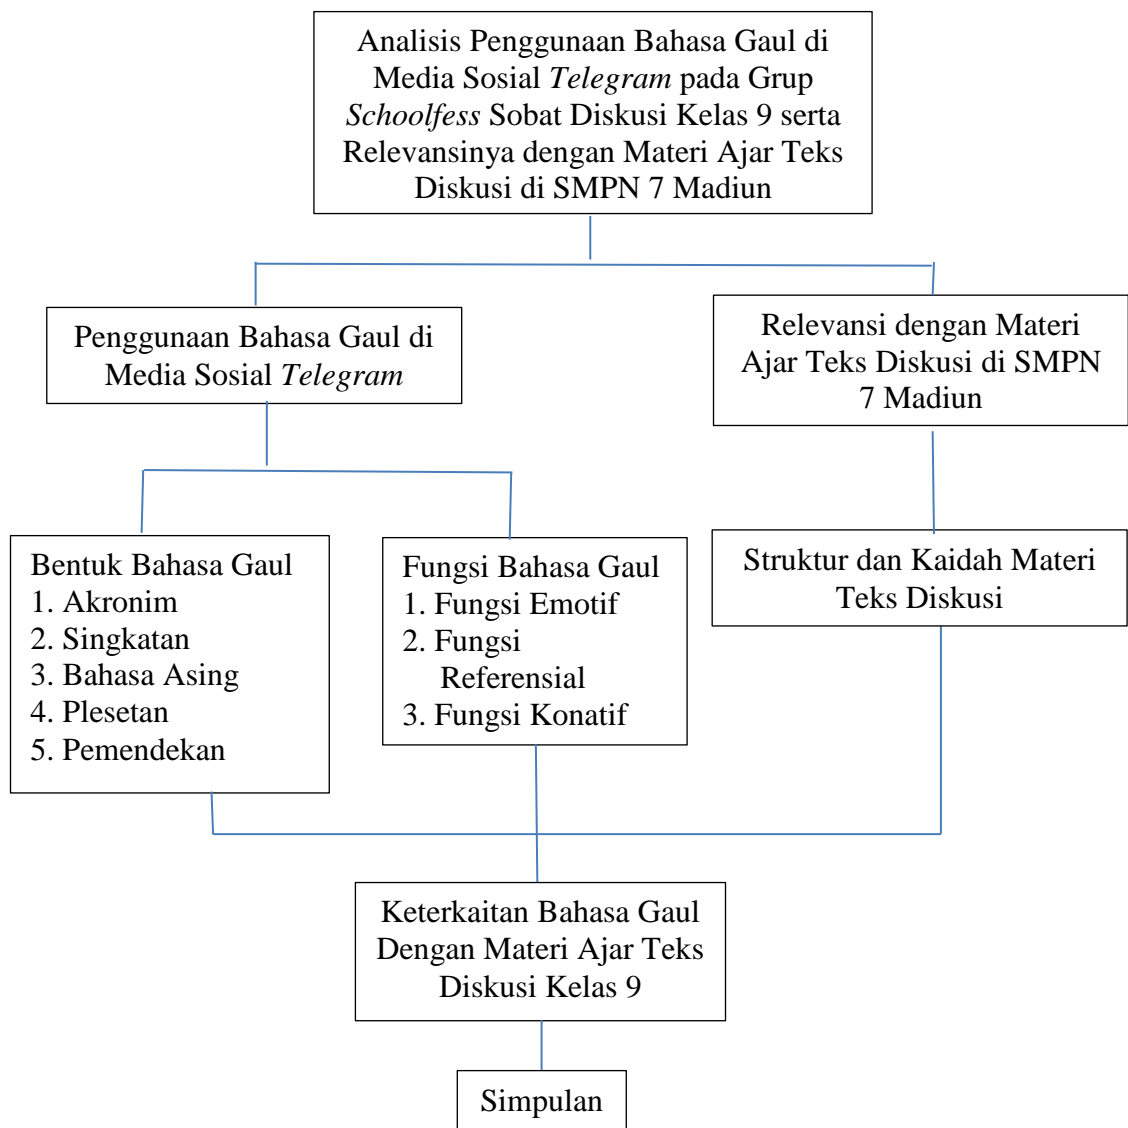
Analisis Penggunaan Bahasa Gaul di Media Sosial Telegram pada Grup Schoolfess Sobat Diskusi Kelas 9 serta Relevansinya dengan Materi Ajar Teks Diskusi di SMPN 7 Madiun

Penggunaan Bahasa Gaul di Media Sosial Telegram

Relevansi dengan Materi Ajar Teks Diskusi di SMPN 7 Madiun

Bentuk Bahasa Gaul
1. Akronim
2. Singkatan
3. Bahasa Asing
4. Plesetan
5. Pemendekan

Fungsi Bahasa Gaul
1. Fungsi Emotif
2. Fungsi Referensial
3. Fungsi Konatif

Struktur dan Kaidah Materi Teks Diskusi

Keterkaitan Bahasa Gaul Dengan Materi Ajar Teks Diskusi Kelas 9

Simpulan